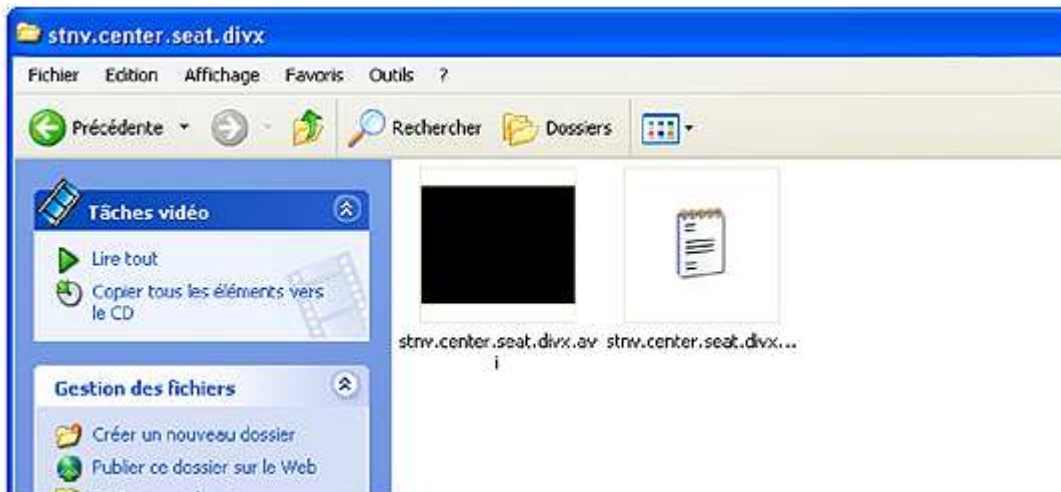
stnv.center.seat.divx

Fichier Edition Affichage Favoris Outils ?

Précédente Rechercher Dossiers

Tâches vidéo

Lire tout

Copier tous les éléments vers le CD

Gestion des fichiers

Créer un nouveau dossier

Publier ce dossier sur le Web

stnv.center.seat.divx.avi

stnv.center.seat.divx...